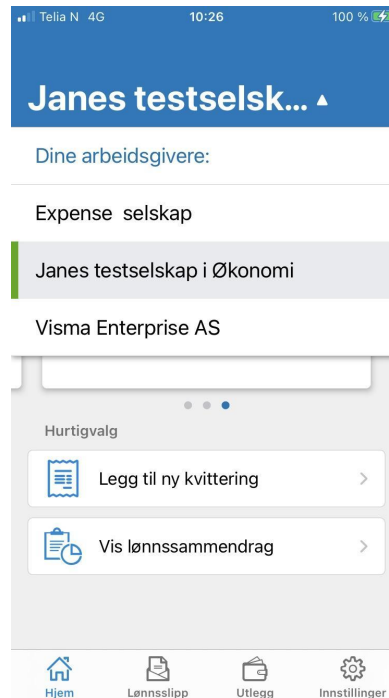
Telia N 4G 10:26 100 %

Janes testselsk... ▴

Dine arbeidsgivere:

Expense selskap

Janes testselskap i Økonomi

Visma Enterprise AS

Hurtigvalg

Legg til ny kvittering

Vis lønnssammendrag

Hjem Lønnsslipp Utlegg Innstillinger